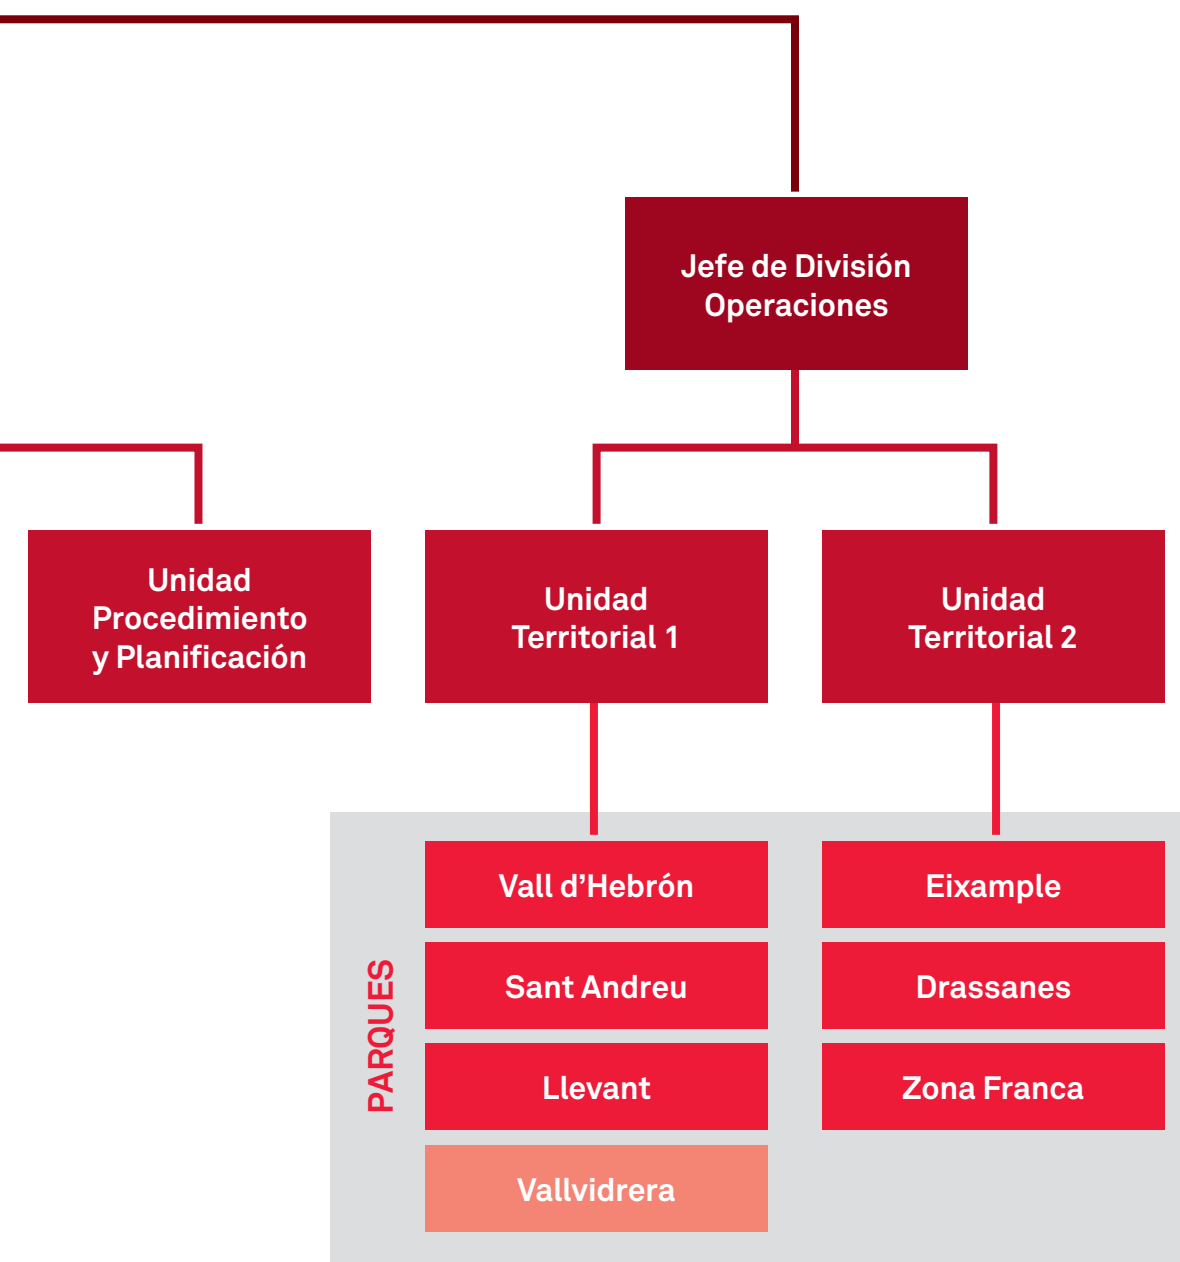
Jefe de División
Operaciones

Unidad
Procedimiento
y Planificación

Unidad
Territorial 1

Unidad
Territorial 2

PARQUES

Vall d'Hebrón

Sant Andreu

Llevant

Vallvidrera

Eixample

Drassanes

Zona Franca